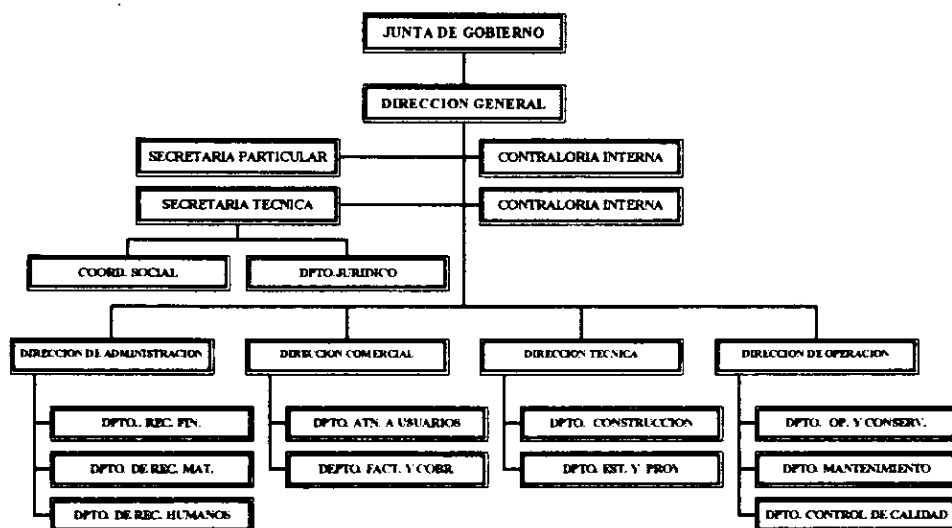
JUNTA DE GOBIERNO

DIRECCION GENERAL

SECRETARIA PARTICULAR

CONTRALORIA INTERNA

SECRETARIA TECNICA

CONTRALORIA INTERNA

COORD. SOCIAL

DPTO JURIDICO

DIRECCION DE ADMINISTRACION

DPTO.. REC. FIN.

DPTO. DE REC. MAT.

DPTO. DE REC. HUMANOS

DIRECCION COMERCIAL

DPTO. ATN. A USUARIOS

DEPTO. FACT. Y COBR.

DIRECCION TECNICA

DPTO. CONSTRUCCION

DPTO. EST. Y PROY.

DIRECCION DE OPERACION

DPTO. OP. Y CONSERV.

DPTO. MANTENIMIENTO

DPTO. CONTROL DE CALIDAD